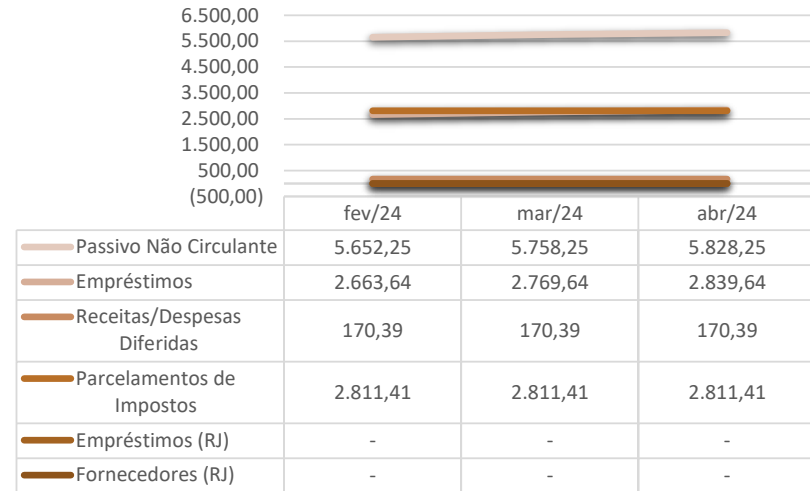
6.500,00
5.500,00
4.500,00
3.500,00
2.500,00
1.500,00
500,00
(500,00)

| | fev/24 | mar/24 | abr/24 |
|---|---|---|---|
| Passivo Não Circulante | 5.652,25 | 5.758,25 | 5.828,25 |
| Empréstimos | 2.663,64 | 2.769,64 | 2.839,64 |
| Receitas/Despesas Diferidas | 170,39 | 170,39 | 170,39 |
| Parcelamentos de Impostos | 2.811,41 | 2.811,41 | 2.811,41 |
| Empréstimos (RJ) | - | - | - |
| Fornecedores (RJ) | - | - | - |